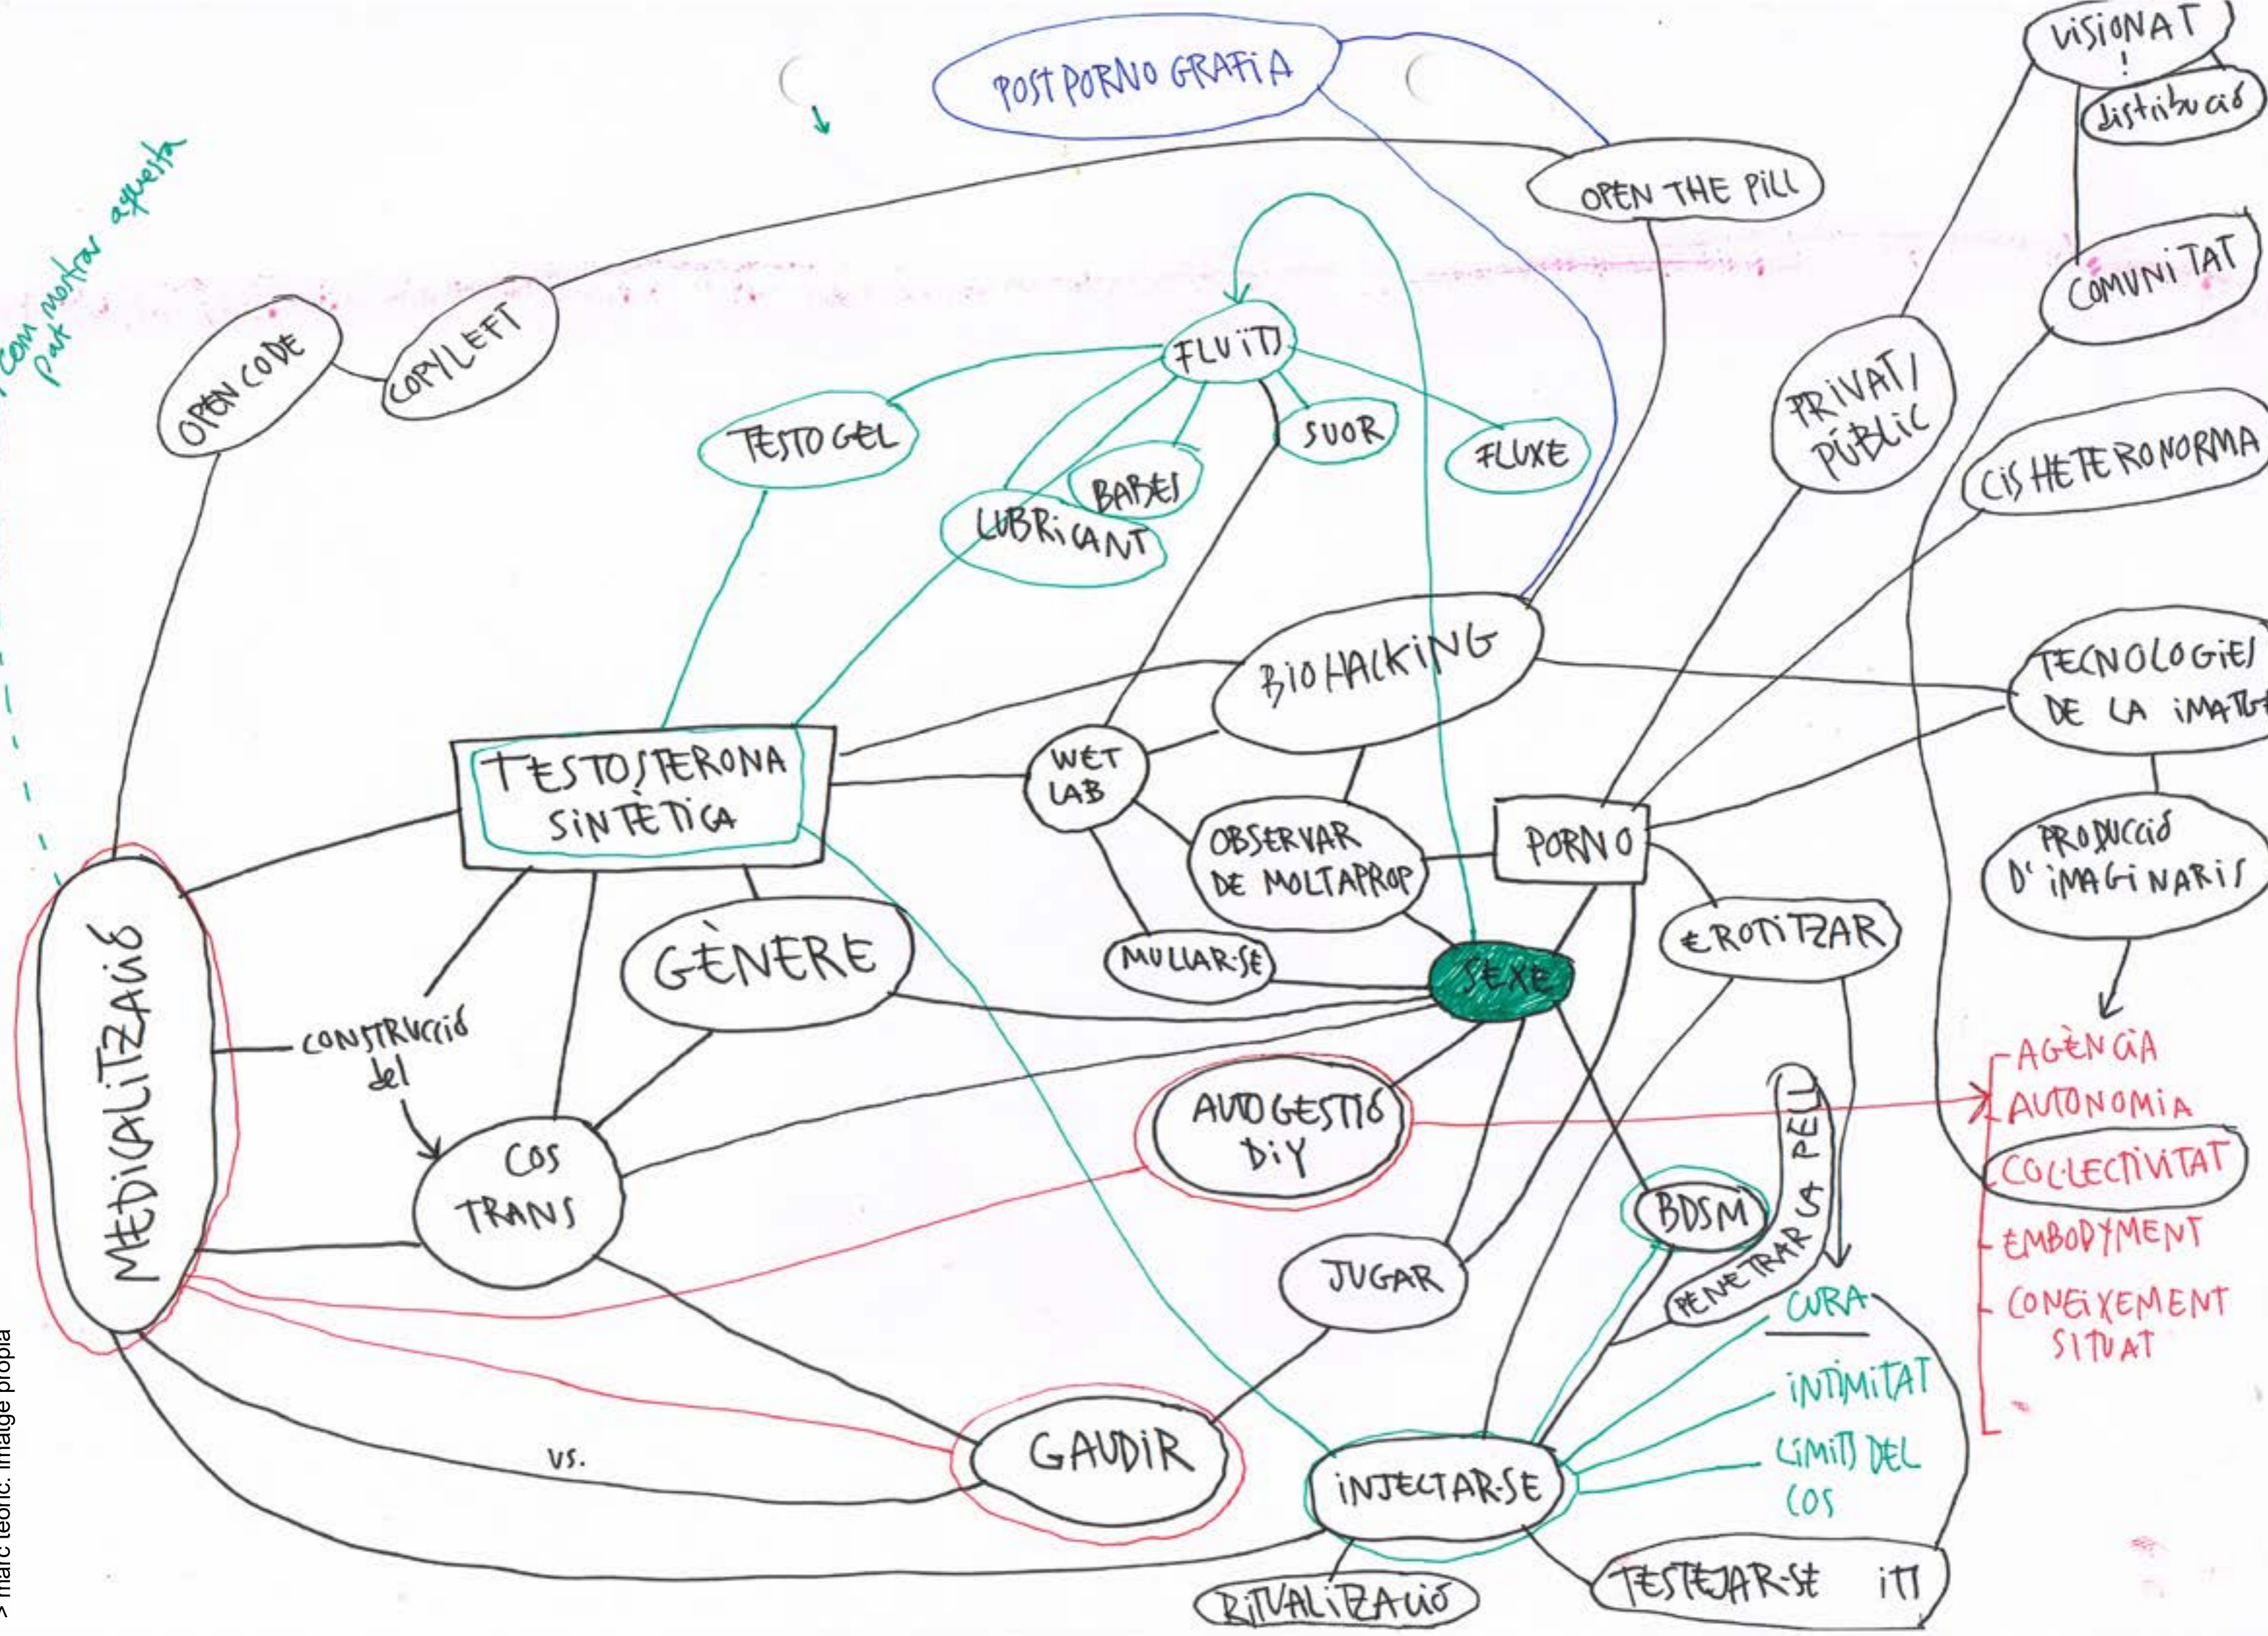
com mostrar aquesta part

POST PORNO GRAFIA

VISIONAT
!
distribució

OPEN THE PILL

COMUNITAT

COPYLEFT

OPEN CODE

FLUÏTS

TESTOGEL

SUOR

FLUXE

BARBES

LUBRICANT

PRIVAT/ PÚBLIC

CIS HETERONORMA

BIOHACKING

TECNOLOGIES DE LA IMATGE

TESTOSTERONA SINTÈTICA

WET LAB

OBSERVAR DE MOLTAPROP

PORNO

PRODUCCIÓ D' IMAGINARIS

MEDICALITZACIÓ

GÈNERE

MULLAR-SE

SEXE

EROTITZAR

construcció del

AGÈNCIA
AUTONOMIA
COL·LECTIVITAT
EMBODYMENT
CONEIXEMENT SITUAT

AUTOGESTIÓ DIY

COS TRANS

PENETRAR LA PELL

BDSM

JUGAR

CURA

INTIMITAT

LÍMITS DEL COS

vs.

GAUDIR

INJECTAR-SE

TESTEJAR-SE ITT

RITUALITZACIÓ

> marc teòric: imatge pròpia